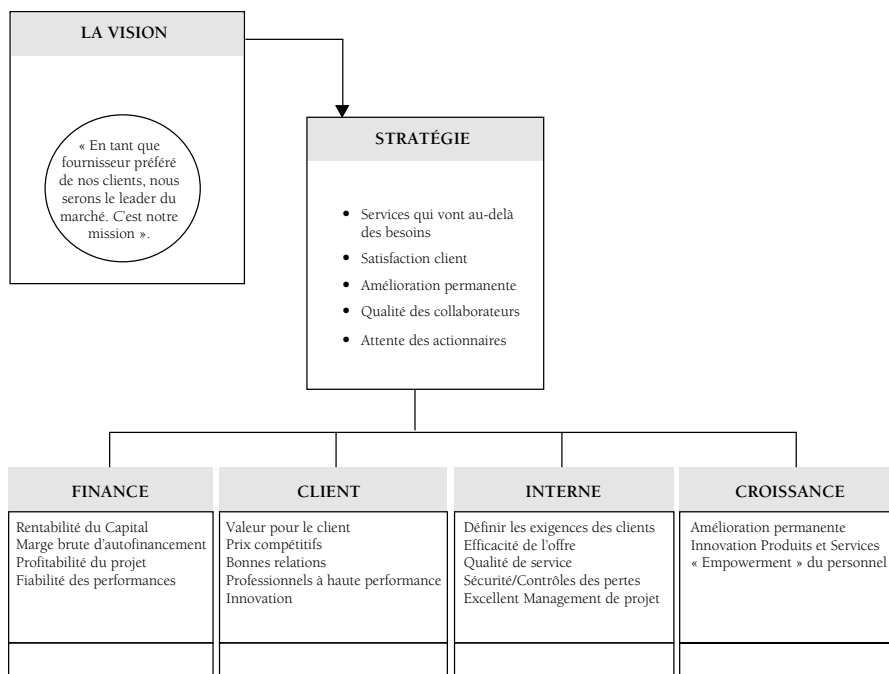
LA VISION

« En tant que fournisseur préféré de nos clients, nous serons le leader du marché. C'est notre mission ».

STRATÉGIE

- Services qui vont au-delà des besoins
- Satisfaction client
- Amélioration permanente
- Qualité des collaborateurs
- Attente des actionnaires

FINANCE

Rentabilité du Capital
Marge brute d'autofinancement
Profitabilité du projet
Fiabilité des performances

CLIENT

Valeur pour le client
Prix compétitifs
Bonnes relations
Professionnels à haute performance
Innovation

INTERNE

Définir les exigences des clients
Efficacité de l'offre
Qualité de service
Sécurité/Contrôles des pertes
Excellent Management de projet

CROISSANCE

Amélioration permanente
Innovation Produits et Services
« Empowerment » du personnel